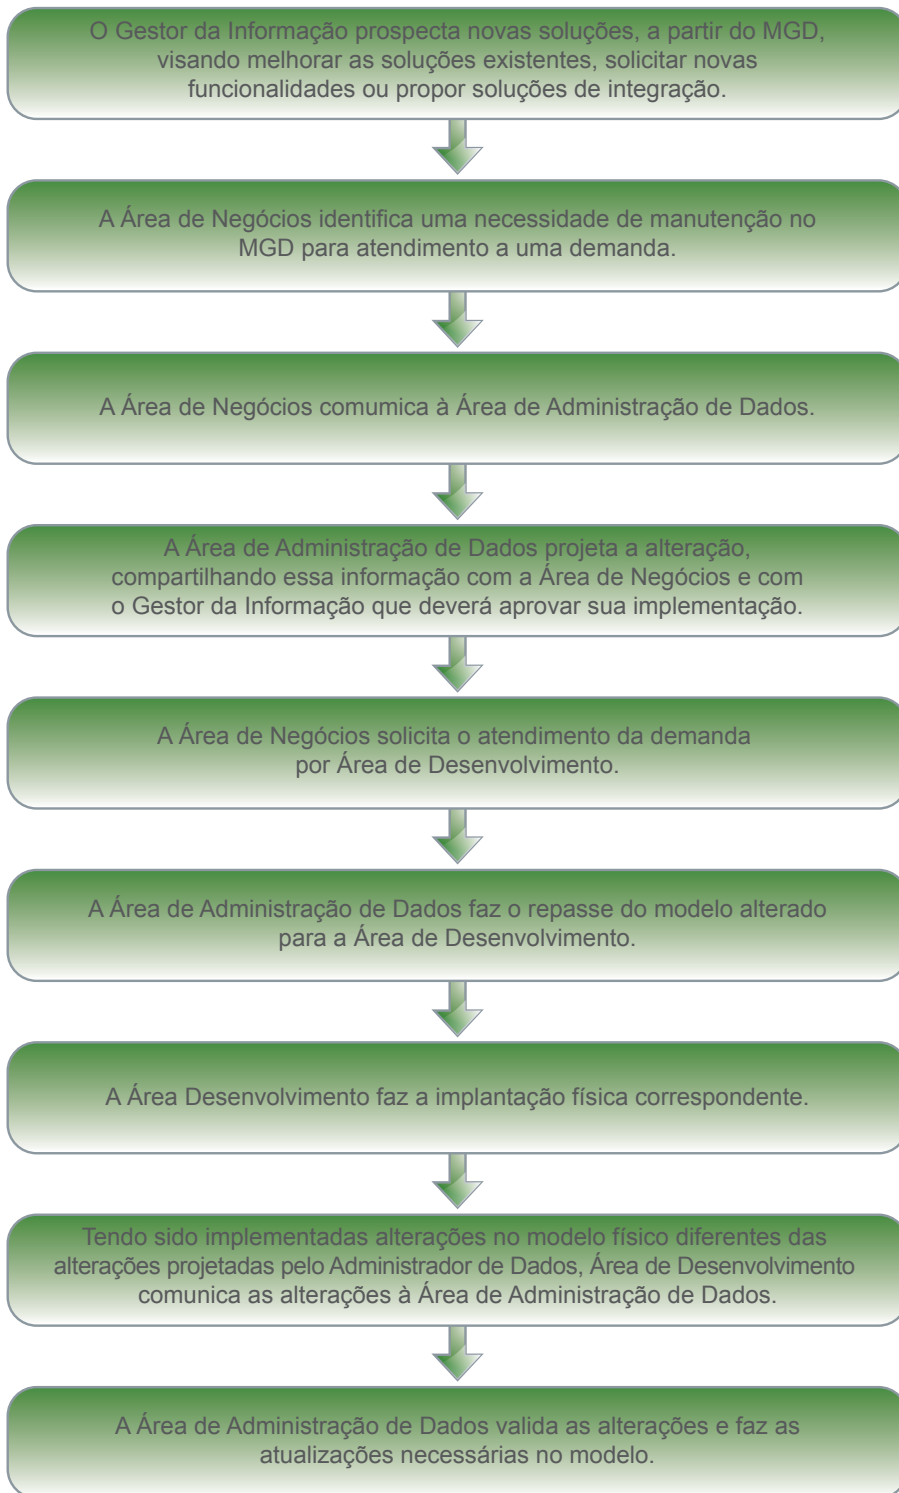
O Gestor da Informação prospecta novas soluções, a partir do MGD, visando melhorar as soluções existentes, solicitar novas funcionalidades ou propor soluções de integração.

A Área de Negócios identifica uma necessidade de manutenção no MGD para atendimento a uma demanda.

A Área de Negócios comumica à Área de Administração de Dados.

A Área de Administração de Dados projeta a alteração, compartilhando essa informação com a Área de Negócios e com o Gestor da Informação que deverá aprovar sua implementação.

A Área de Negócios solicita o atendimento da demanda por Área de Desenvolvimento.

A Área de Administração de Dados faz o repasse do modelo alterado para a Área de Desenvolvimento.

A Área Desenvolvimento faz a implantação física correspondente.

Tendo sido implementadas alterações no modelo físico diferentes das alterações projetadas pelo Administrador de Dados, Área de Desenvolvimento comunica as alterações à Área de Administração de Dados.

A Área de Administração de Dados valida as alterações e faz as atualizações necessárias no modelo.